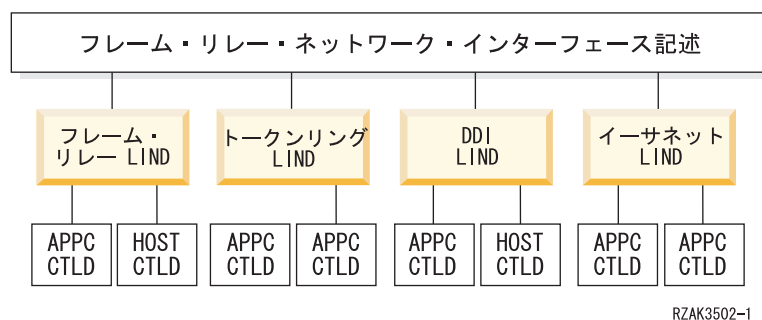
フレーム・リレー・ネットワーク・インターフェース記述

フレーム・リレー LIND

トークンリング LIND

DDI LIND

イーサネット LIND

APPC CTLD

HOST CTLD

APPC CTLD

APPC CTLD

APPC CTLD

HOST CTLD

APPC CTLD

APPC CTLD

RZAK3502-1